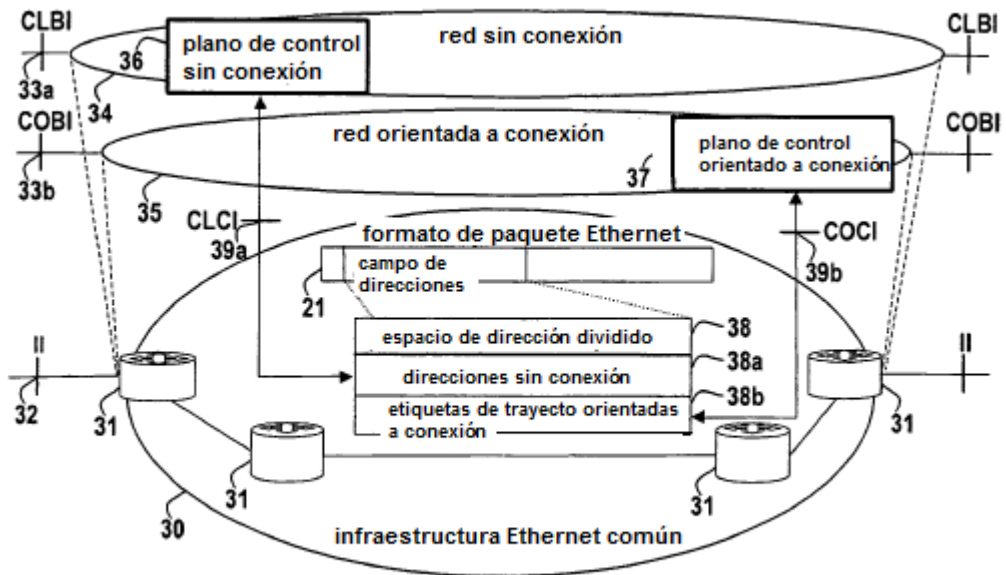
CLBI
33a
36
plano de control sin conexión
34
red sin conexión
CLBI
COBI
33b
red orientada a conexión
35
37
plano de control orientado a conexión
COBI
CLCI
39a
formato de paquete Ethernet
COCI
39b
campo de direcciones
21
espacio de dirección dividido
38
II
32
31
direcciones sin conexión
38a
II
38b
etiquetas de trayecto orientadas a conexión
31
31
31
31
30
infraestructura Ethernet común